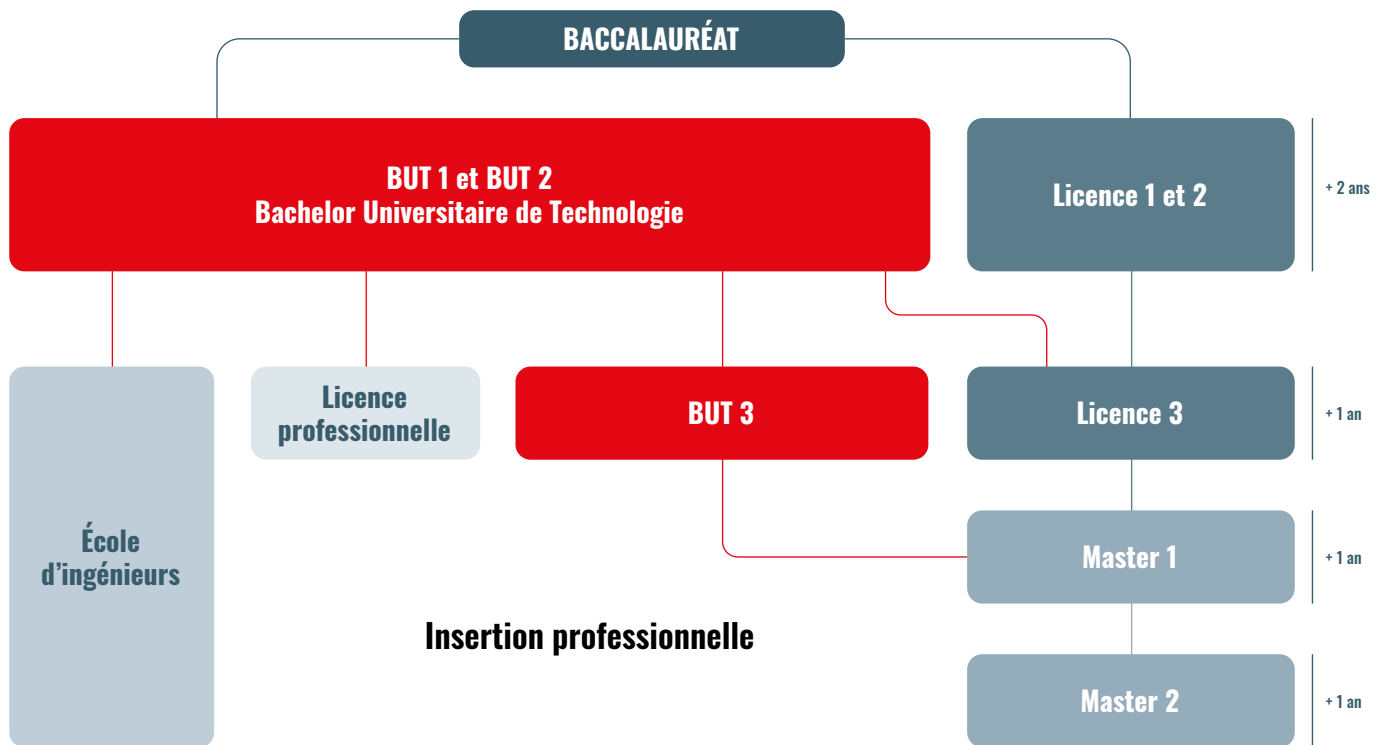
BACCALAURÉAT

BUT 1 et BUT 2
Bachelor Universitaire de Technologie

Licence 1 et 2

+ 2 ans

École d'ingénieurs

Licence professionnelle

BUT 3

Licence 3

+ 1 an

Master 1

+ 1 an

Insertion professionnelle

Master 2

+ 1 an